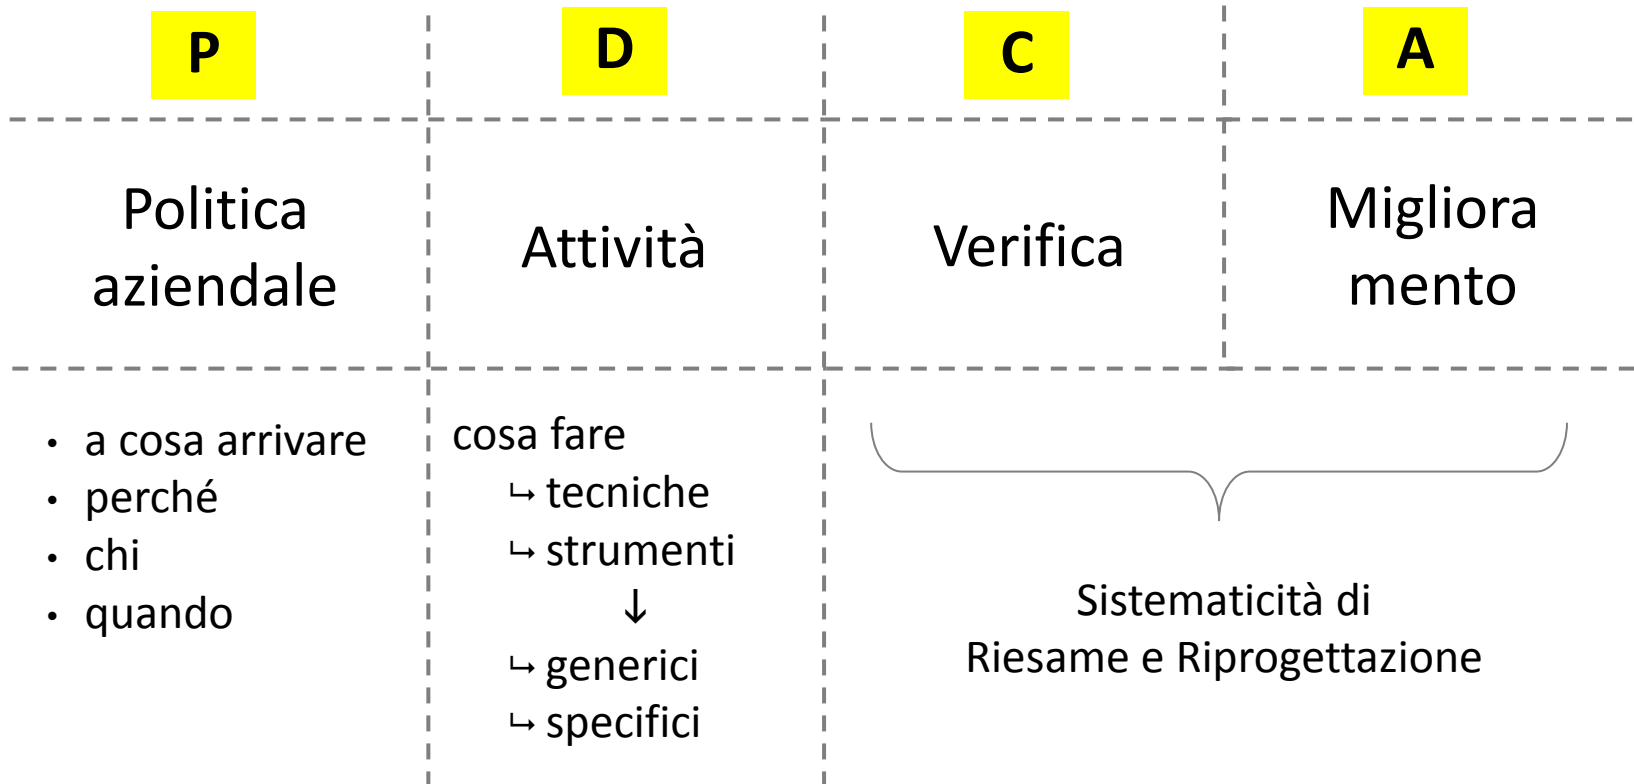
| P | D | C | A |
|---|---|---|---|
| Politica aziendale | Attività | Verifica | Miglioramento |
| • a cosa arrivare<br>• perché<br>• chi<br>• quando | cosa fare<br>↳ tecniche<br>↳ strumenti<br>↓<br>↳ generici<br>↳ specifici | Sistematicità di Riesame e Riprogettazione | |